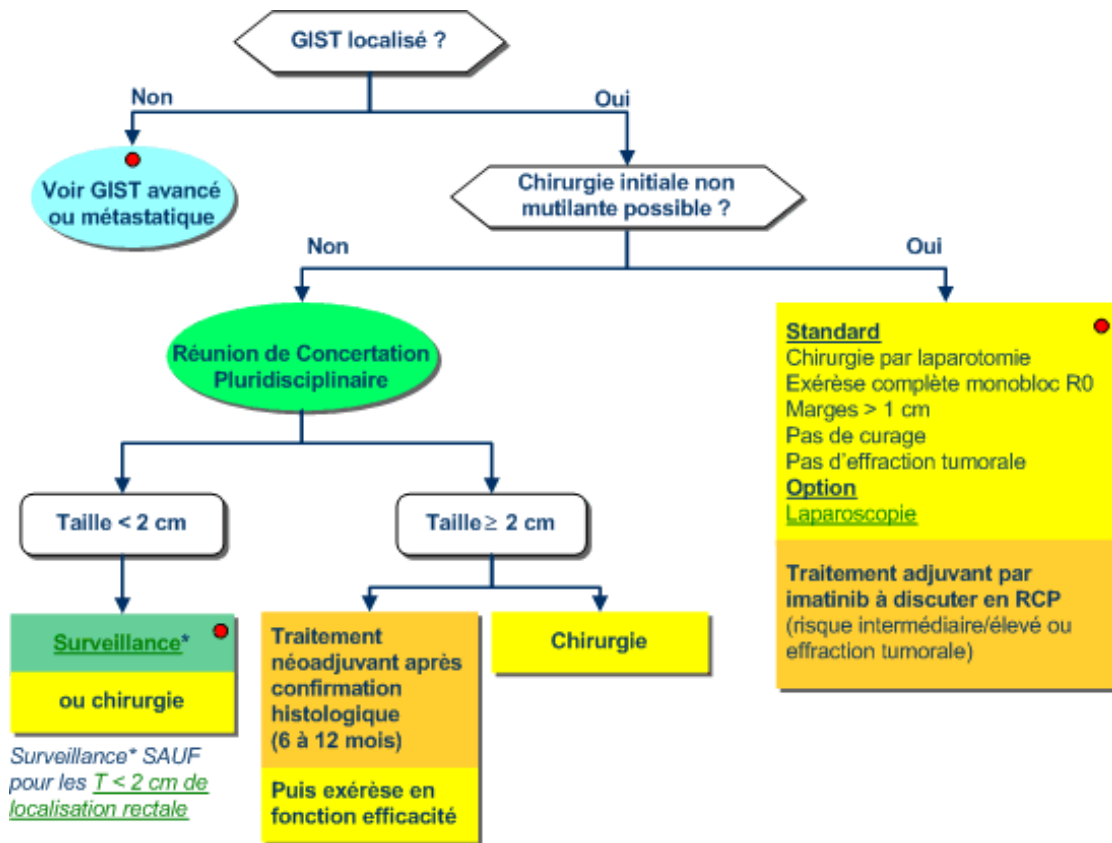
GIST localisé ?

Non

Oui

Voir GIST avancé ou métastatique

Chirurgie initiale non mutilante possible ?

Non

Oui

Réunion de Concertation Pluridisciplinaire

Standard
Chirurgie par laparotomie
Exérèse complète monobloc R0
Marges > 1 cm
Pas de curage
Pas d'effraction tumorale
Option
Laparoscopie

Traitement adjuvant par imatinib à discuter en RCP
(risque intermédiaire/élevé ou effraction tumorale)

Taille < 2 cm

Taille ≥ 2 cm

Surveillance*

ou chirurgie

Surveillance* SAUF pour les T < 2 cm de localisation rectale

Traitement néoadjuvant après confirmation histologique (6 à 12 mois)

Puis exérèse en fonction efficacité

Chirurgie